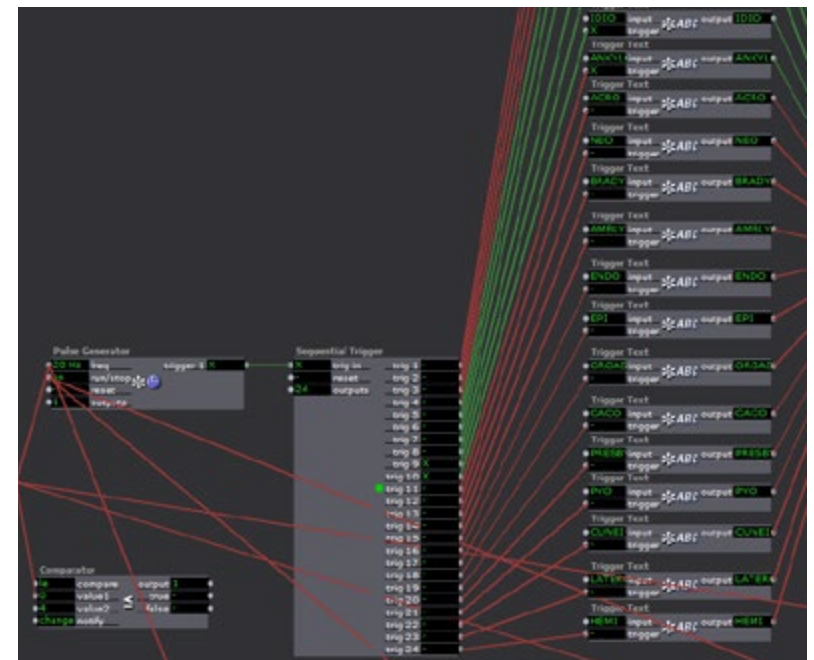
IDIO input output IDIO
X trigger
Trigger Text
ANKYL input output ANKYL
X trigger
Trigger Text
ACRO input output ACRO
trigger
Trigger Text
NEO input output NEO
trigger
Trigger Text
BRADY input output BRADY
trigger
Trigger Text
AMBLY input output AMBLY
trigger
Trigger Text
ENDO input output ENDO
trigger
Trigger Text
EPI input output EPI
trigger
Trigger Text
OLIGO input output OLIGO
trigger
Trigger Text
CACO input output CACO
trigger
Trigger Text
PRESB input output PRESB
trigger
Trigger Text
PYO input output PYO
trigger
Trigger Text
CUNEI input output CUNEI
trigger
Trigger Text
LATER input output LATER
trigger
Trigger Text
HEMI input output HEMI
trigger

Pulse Generator
20 Hz freq trigger X
run/stop
reset
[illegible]

Sequential Trigger
X trig in
reset
24 outputs
trig 1
trig 2
trig 3
trig 4
trig 5
trig 6
trig 7
trig 8
trig 9 X
trig 10 X
trig 11
trig 12
trig 13
trig 14
trig 15
trig 16
trig 17
trig 18
trig 19
trig 20
trig 21
trig 22
trig 23
trig 24

Comparator
compare output 1
value1 true
4 value2 false
change notify